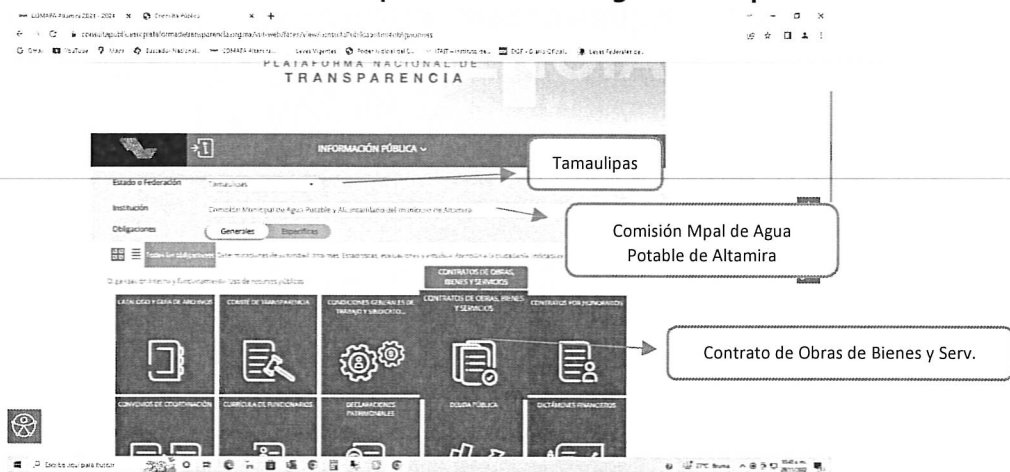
COMAPA Altamira 2021 - 2024 × Consulta Pública × +

consultapublicamx.plataformadetransparencia.org.mx/vut-web/faces/view/consultaPublica.xhtml#obligaciones

PLATAFORMA NACIONAL DE TRANSPARENCIA

INFORMACIÓN PÚBLICA

Tamaulipas

Estado o Federación Tamaulipas

Institución Comisión Municipal de Agua Potable y Alcantarillado del Municipio de Altamira

Comisión Mpal de Agua Potable de Altamira

Obligaciones Generales Específicas

Todas las obligaciones

CONTRATOS DE OBRAS, BIENES Y SERVICIOS

CONTRATOS DE OBRAS, BIENES Y SERVICIOS

Contrato de Obras de Bienes y Serv.

CATÁLOGO Y GUÍA DE ARCHIVOS

COMITÉ DE TRANSPARENCIA

CONDICIONES GENERALES DE TRABAJO Y SINDICATOS

CONTRATOS POR HONORARIOS

CONVENIOS DE COORDINACIÓN

CURRÍCULA DE FUNCIONARIOS

DECLARACIONES PATRIMONIALES

DEUDA PÚBLICA

DICTÁMENES FINANCIEROS

Escribe aquí para buscar